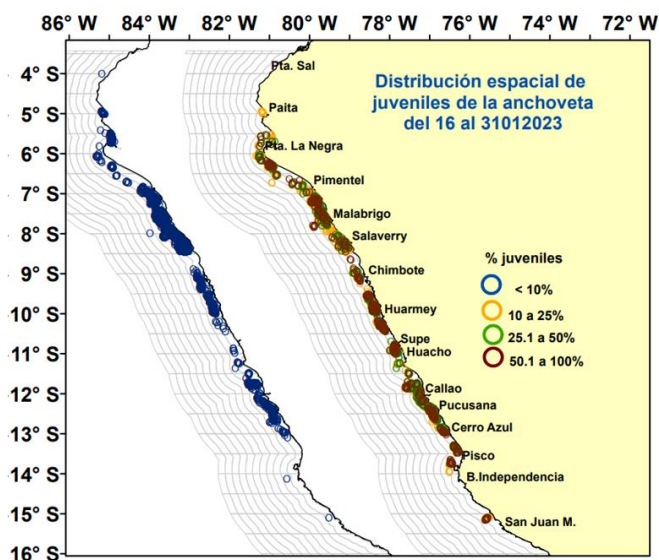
86° W 84° W 82° W 80° W 78° W 76° W 74° W 72° W

4° S
5° S
6° S
7° S
8° S
9° S
10° S
11° S
12° S
13° S
14° S
15° S
16° S

Distribución espacial de juveniles de la anchoveta del 16 al 31012023

Pta. Sal
Paita
Pta. La Negra
Pimentel
Malabrigo
Salaverry
Chimbote
Huarmey
Supe
Huacho
Callao
Pucusana
Cerro Azul
Pisco
B.Independencia
San Juan M.

% juveniles
< 10%
10 a 25%
25.1 a 50%
50.1 a 100%